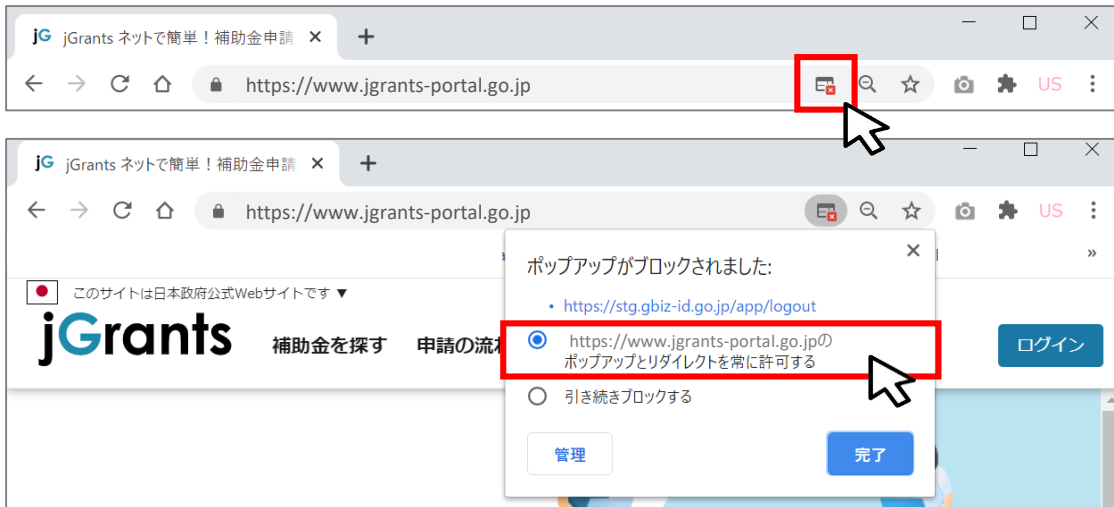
jG jGrants ネットで簡単！補助金申請 ✕ +

https://www.jgrants-portal.go.jp

US

jG jGrants ネットで簡単！補助金申請 ✕ +

https://www.jgrants-portal.go.jp

US

»

このサイトは日本政府公式Webサイトです ▼

jGrants 補助金を探す 申請の流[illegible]

ログイン

ポップアップがブロックされました:

• https://stg.gbiz-id.go.jp/app/logout

https://www.jgrants-portal.go.jpのポップアップとリダイレクトを常に許可する

引き続きブロックする

管理

完了